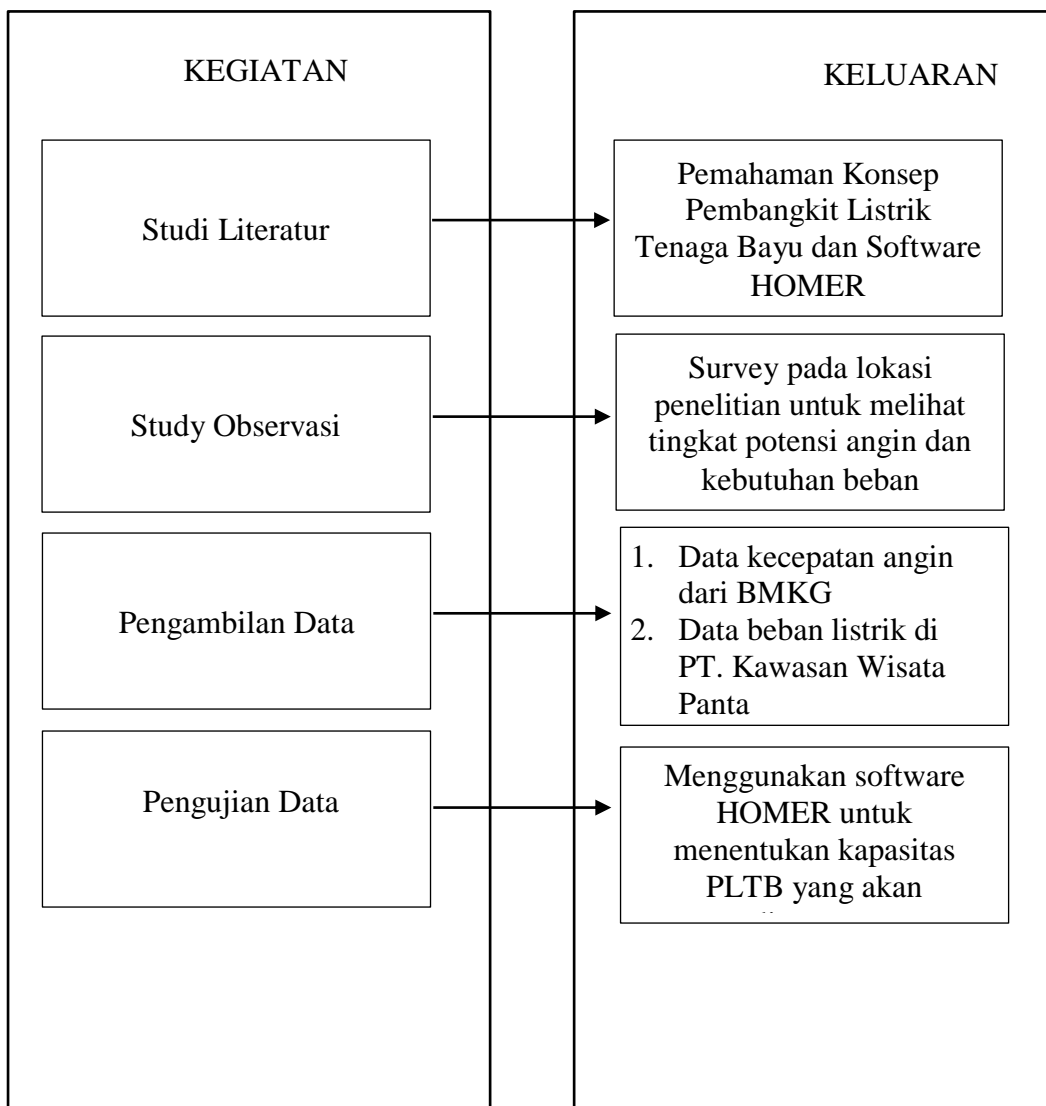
KEGIATAN

KELUARAN

Studi Literatur

Pemahaman Konsep Pembangkit Listrik Tenaga Bayu dan Software HOMER

Study Observasi

Survey pada lokasi penelitian untuk melihat tingkat potensi angin dan kebutuhan beban

Pengambilan Data

1. Data kecepatan angin dari BMKG
2. Data beban listrik di PT. Kawasan Wisata Panta

Pengujian Data

Menggunakan software HOMER untuk menentukan kapasitas PLTB yang akan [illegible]